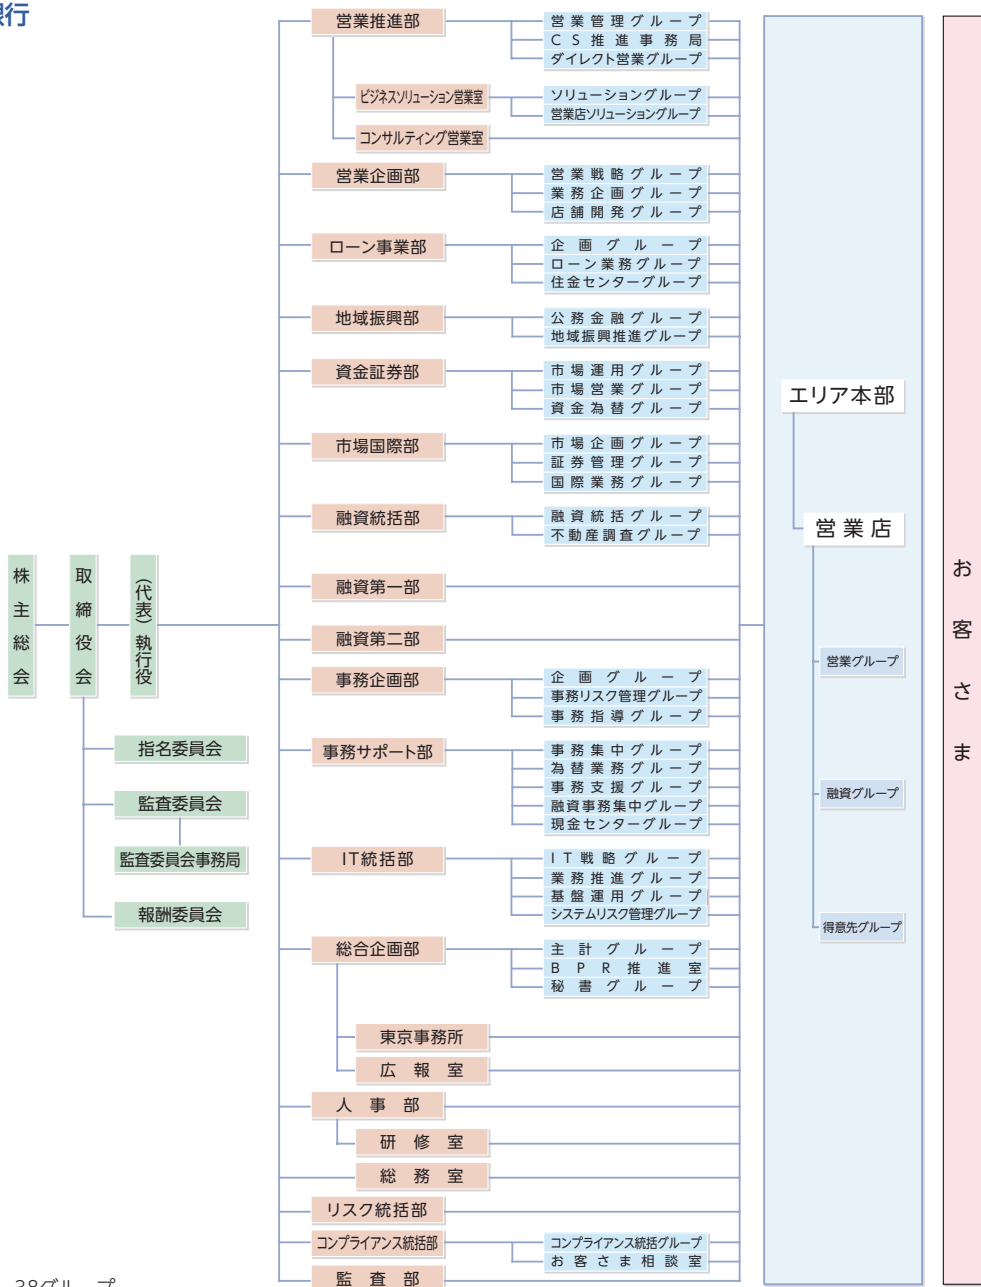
銀行

株主総会

取締役会

(代表)執行役

指名委員会

監査委員会

監査委員会事務局

報酬委員会

営業推進部
営業管理グループ
CS推進事務局
ダイレクト営業グループ
ビジネスソリューション営業室
ソリューショングループ
営業店ソリューショングループ
コンサルティング営業室

営業企画部
営業戦略グループ
業務企画グループ
店舗開発グループ

ローン事業部
企画グループ
ローン業務グループ
住金センターグループ

地域振興部
公務金融グループ
地域振興推進グループ

資金証券部
市場運用グループ
市場営業グループ
資金為替グループ

市場国際部
市場企画グループ
証券管理グループ
国際業務グループ

融資統括部
融資統括グループ
不動産調査グループ

融資第一部

融資第二部

事務企画部
企画グループ
事務リスク管理グループ
事務指導グループ

事務サポート部
事務集中グループ
為替業務グループ
事務支援グループ
融資事務集中グループ
現金センターグループ

IT統括部
IT戦略グループ
業務推進グループ
基盤運用グループ
システムリスク管理グループ

総合企画部
主計グループ
BPR推進室
秘書グループ
東京事務所
広報室

人事部
研修室
総務室

リスク統括部

コンプライアンス統括部
コンプライアンス統括グループ
お客さま相談室

監査部

エリア本部

営業店

営業グループ

融資グループ

得意先グループ

お客さま

38グループ